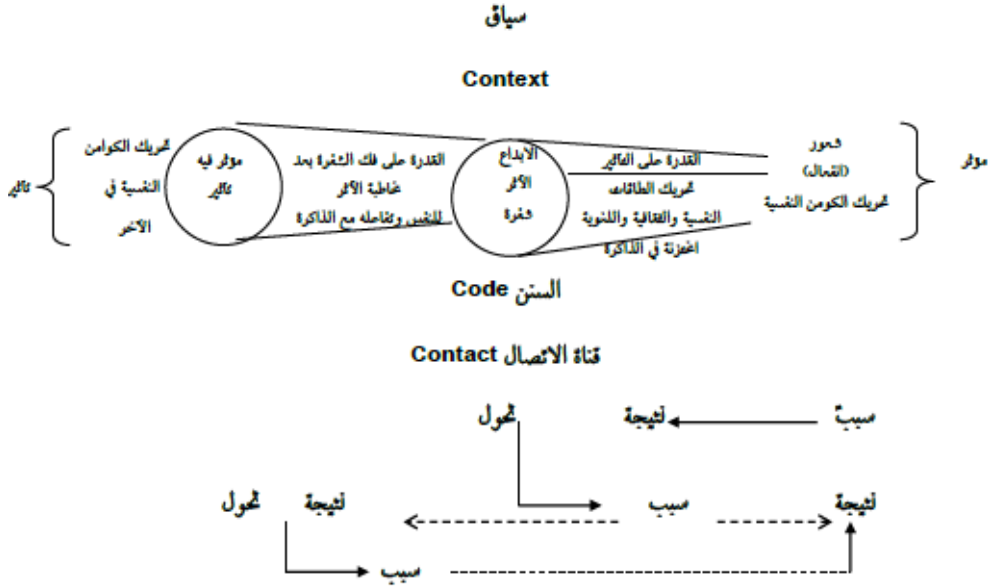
سياق

Context

مؤثر

شعور (انفعال) تحريك الكوامن النفسية

القدرة على التأثير تحريك الطاقات النفسية والثقافية واللغوية المخزنة في الذاكرة

الإبداع الأثر شفرة

القدرة على فك الشفرة بحد فاعلية الأثر للتخيل وتفاعله مع الذاكرة

مؤثر فيه تأثير

تحريك الكوامن النفسية في الآخر

تأثير

السنن Code

قناة الاتصال Contact

سبب نتيجة تحول

نتيجة سبب نتيجة تحول

سبب